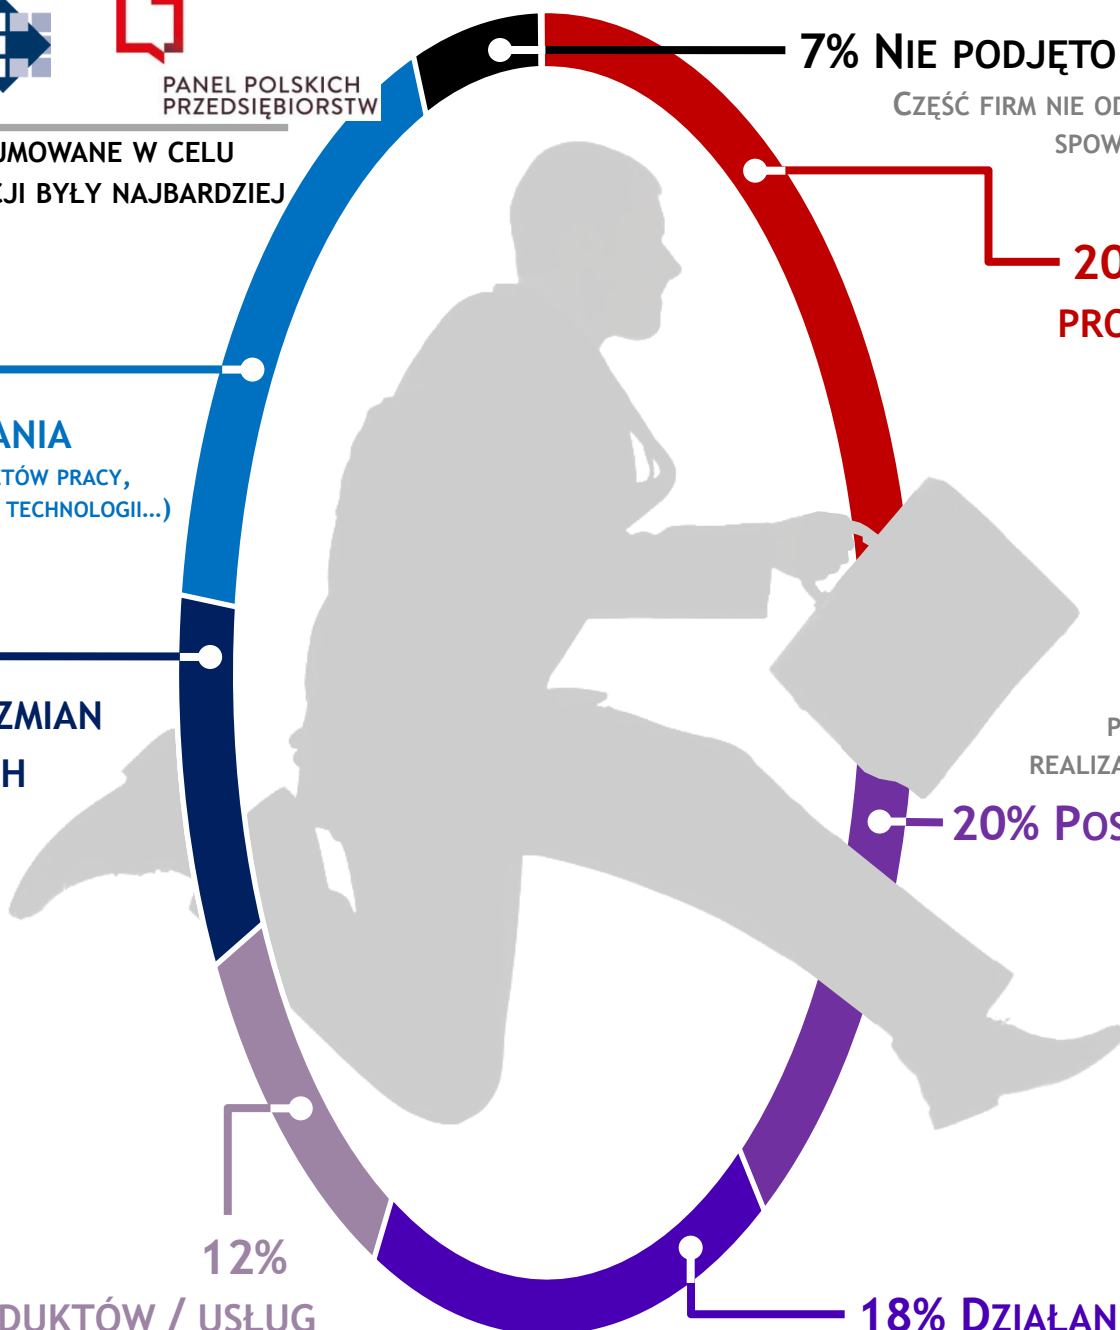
PANEL POLSKICH PRZEDSIĘBIORSTW

UMOWANE W CELU
CJI BYŁY NAJBARDZIEJ

7% NIE PODJĘTO
CZĘŚĆ FIRM NIE OD
SPOW

20
PRO

ANIA
TÓW PRACY,
TECHNOLOGII...)

ZMIAN
H

P
REALIZA
20% POS

12%
DUKTÓW / USŁUG

18% DZIAŁAN